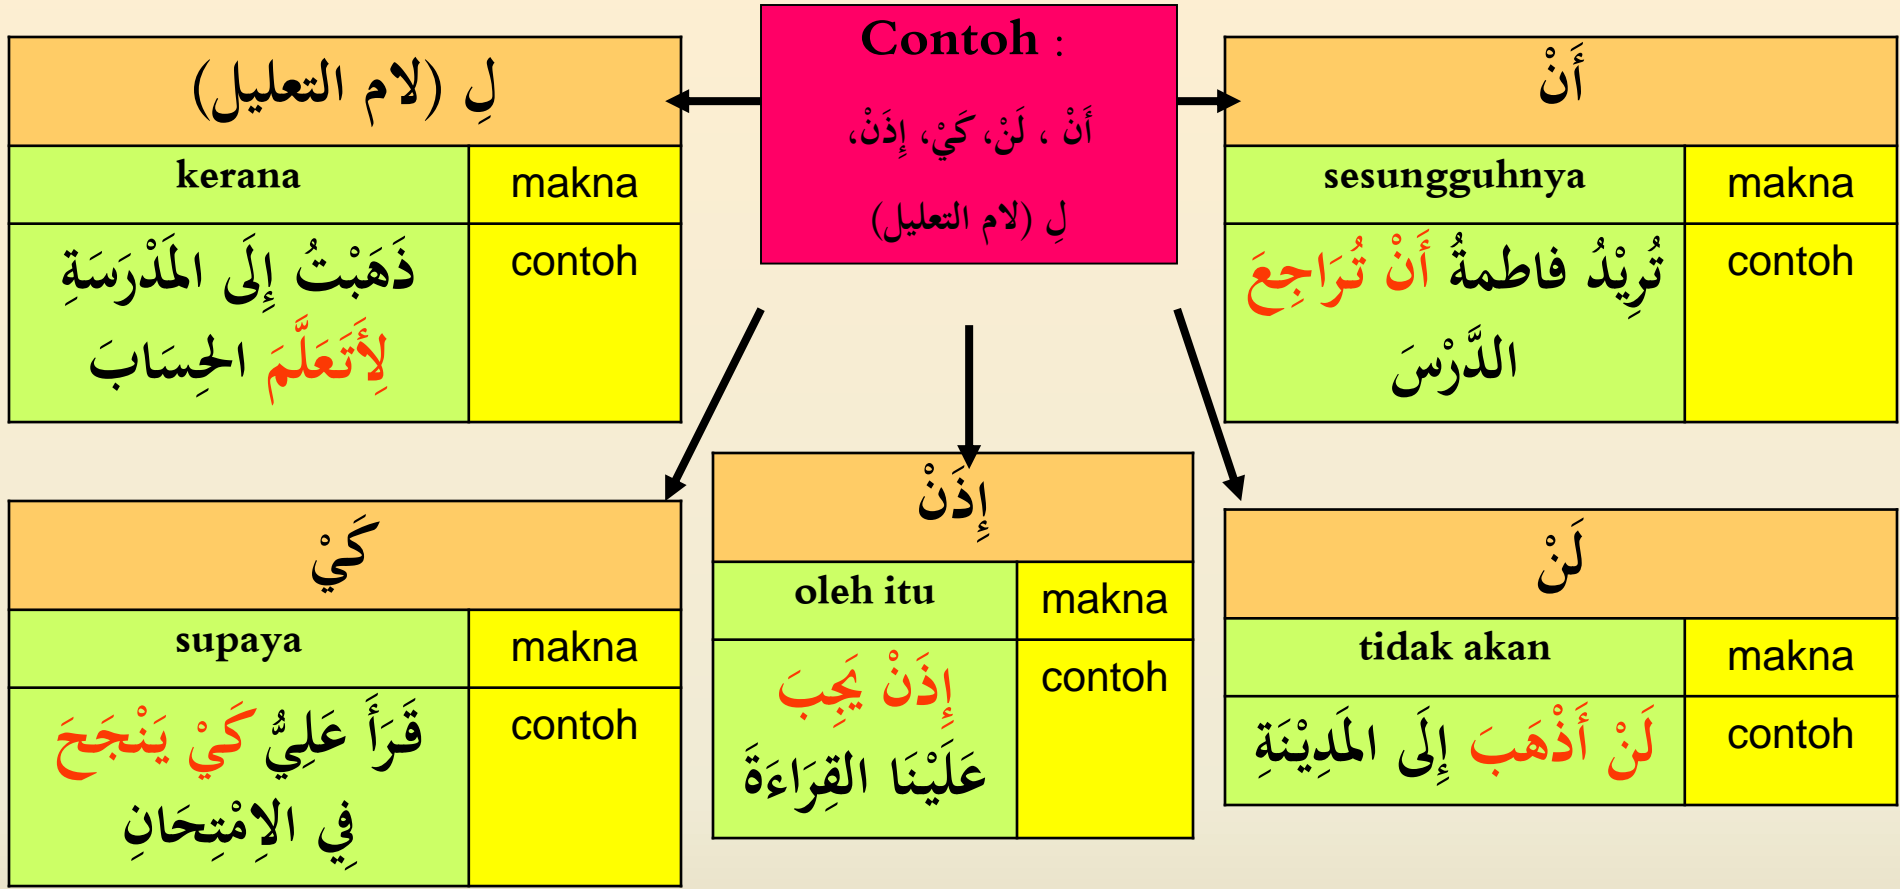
Contoh :

أَنْ ، لَنْ، كَيْ، إِذَنْ،

لِ (لام التعليل)

أَنْ

| makna | sesungguhnya |
|---|---|
| contoh | تُرِيْدُ فاطمةُ أَنْ تُرَاجِعَ الدَّرْسَ |

لِ (لام التعليل)

| makna | kerana |
|---|---|
| contoh | ذَهَبْتُ إِلَى المَدْرَسَةِ لِأَتَعَلَّمَ الحِسَابَ |

إِذَنْ

| makna | oleh itu |
|---|---|
| contoh | إِذَنْ يَجِب عَلَيْنَا القِرَاءَةَ |

لَنْ

| makna | tidak akan |
|---|---|
| contoh | لَنْ أَذْهَبَ إِلَى المَدِيْنَةِ |

كَيْ

| makna | supaya |
|---|---|
| contoh | قَرَأَ عَلِيٌّ كَيْ يَنْجَحَ فِي الاِمْتِحَانِ |